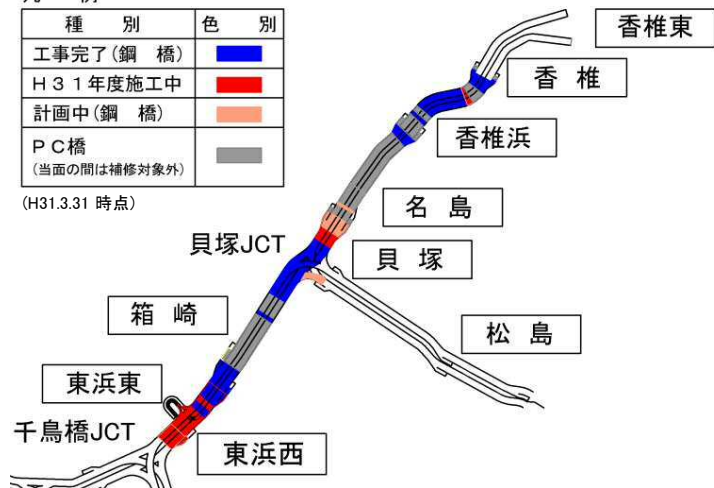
| 種　別 | 色　別 |
|---|---|
| 工事完了(鋼　橋) | |
| H３１年度施工中 | |
| 計画中(鋼　橋) | |
| ＰＣ橋<br>(当面の間は補修対象外) | |

(H31.3.31 時点)

香椎東

香　椎

香椎浜

名　島

貝塚JCT

貝　塚

箱　崎

松　島

東浜東

千鳥橋JCT

東浜西